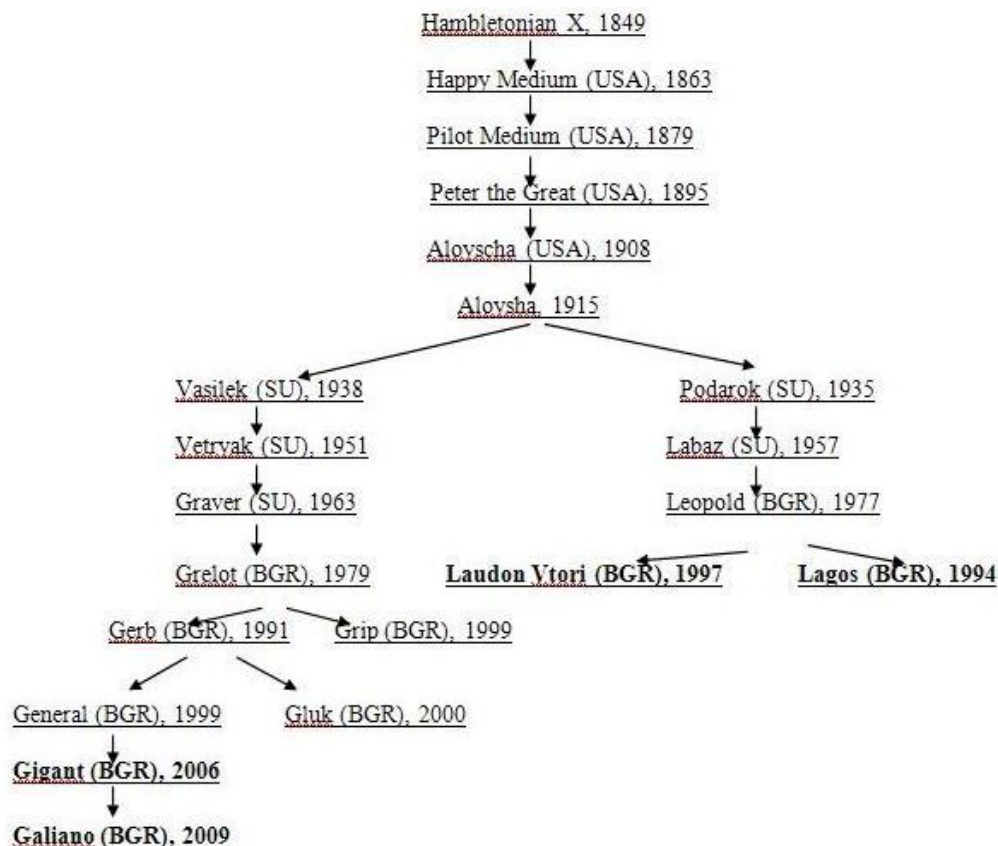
Hambletonian X, 1849

Happy Medium (USA), 1863

Pilot Medium (USA), 1879

Peter the Great (USA), 1895

Aloyscha (USA), 1908

Aloysha, 1915

Vasilek (SU), 1938

Vetryak (SU), 1951

Graver (SU), 1963

Grelot (BGR), 1979

Gerb (BGR), 1991

Grip (BGR), 1999

General (BGR), 1999

Gluk (BGR), 2000

**Gigant (BGR), 2006**

**Galiano (BGR), 2009**

Podarok (SU), 1935

Labaz (SU), 1957

Leopold (BGR), 1977

**Laudon Vtori (BGR), 1997**

**Lagos (BGR), 1994**